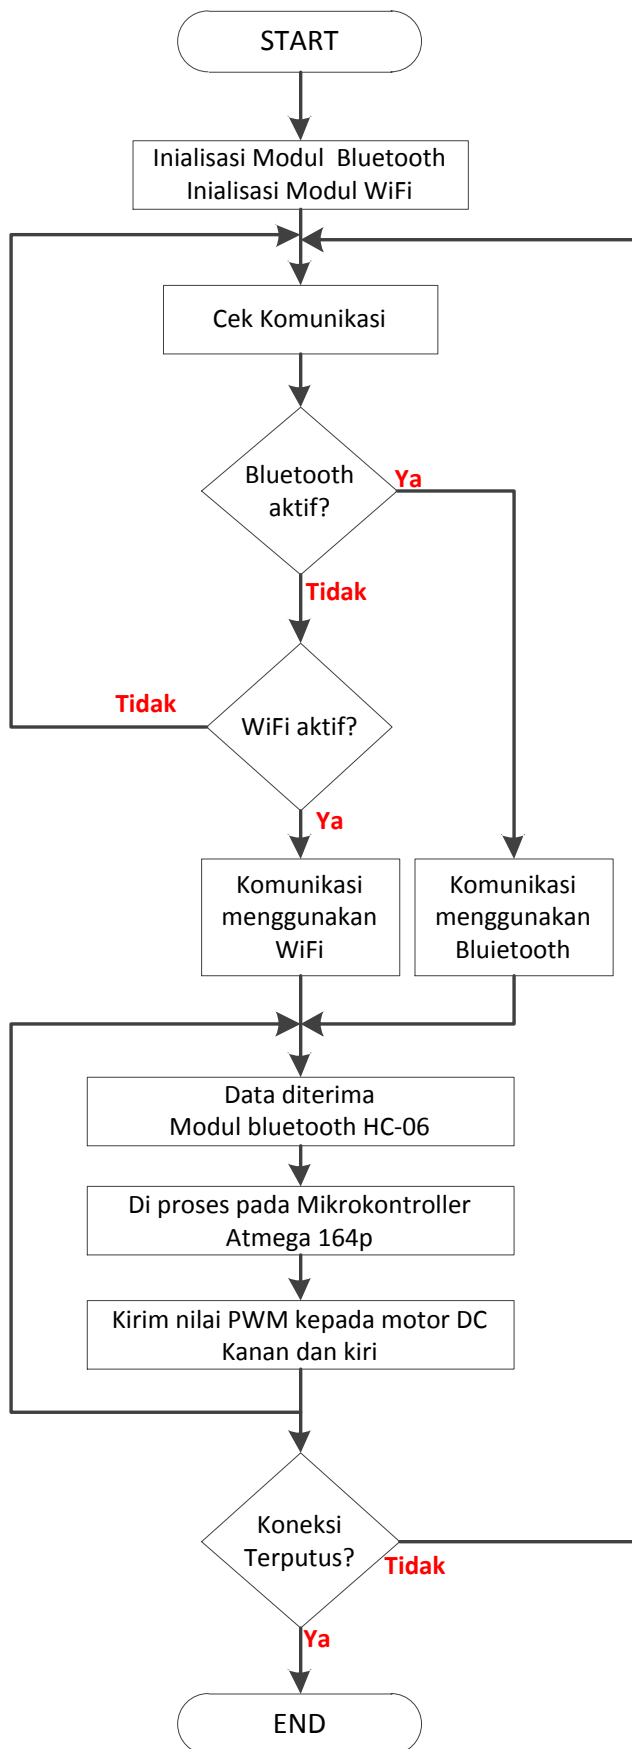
START

Inialisasi Modul Bluetooth
Inialisasi Modul WiFi

Cek Komunikasi

Bluetooth aktif?

Ya

Tidak

Tidak

WiFi aktif?

Ya

Komunikasi menggunakan WiFi

Komunikasi menggunakan Bluietooth

Data diterima
Modul bluetooth HC-06

Di proses pada Mikrokontroller
Atmega 164p

Kirim nilai PWM kepada motor DC
Kanan dan kiri

Koneksi Terputus?

Tidak

Ya

END